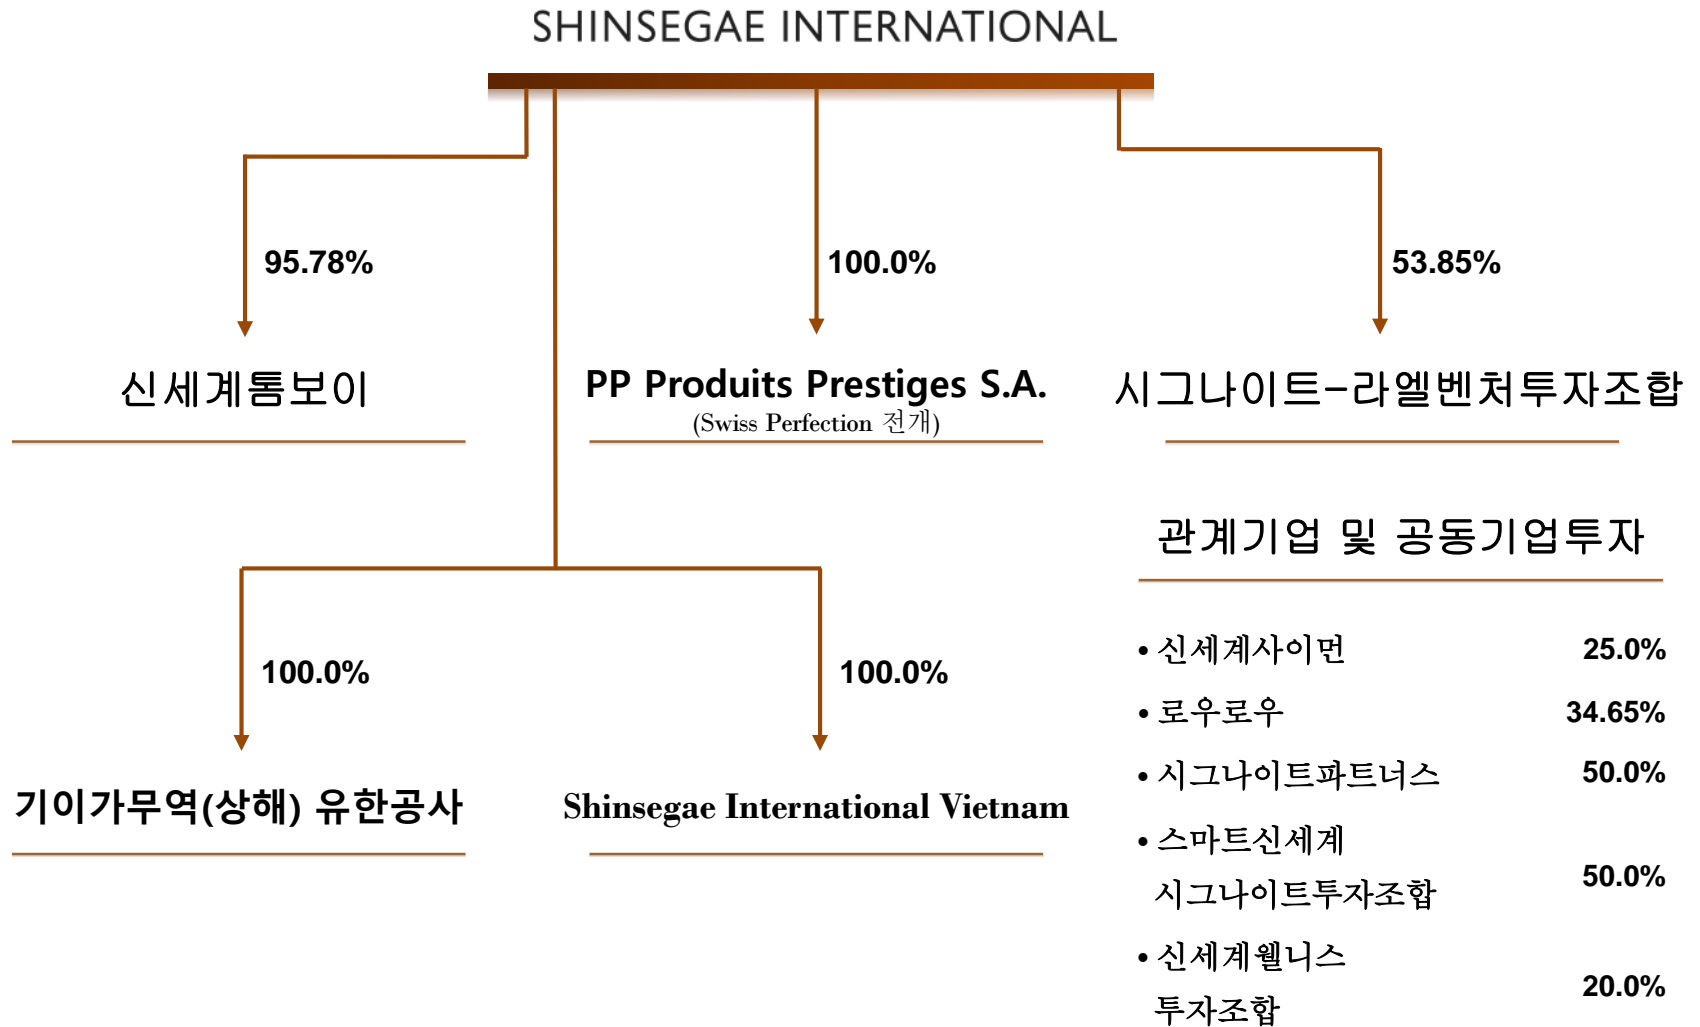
SHINSEGAE INTERNATIONAL

95.78%

신세계톰보이

100.0%

PP Produits Prestiges S.A.
(Swiss Perfection 전개)

53.85%

시그나이트-라엘벤처투자조합

관계기업 및 공동기업투자

| | |
|---|---|
| • 신세계사이먼 | 25.0% |
| • 로우로우 | 34.65% |
| • 시그나이트파트너스 | 50.0% |
| • 스마트신세계 시그나이트투자조합 | 50.0% |
| • 신세계웰니스 투자조합 | 20.0% |

100.0%

기이가무역(상해) 유한공사

100.0%

Shinsegae International Vietnam